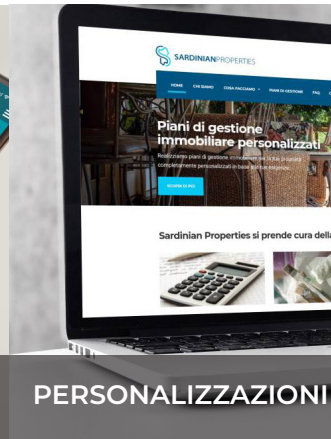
SARDINIANPROPERTIES

HOME CHI SIAMO COSA FACCIAMO PIANI DI GESTIONE FAQ

Piani di gestione immobiliare personalizzati

Realizziamo piani di gestione immobiliare per la tua proprietà completamente personalizzati in base alle tue esigenze.

SCOPRI DI PIÙ

Sardinian Properties si prende cura della

PERSONALIZZAZIONI